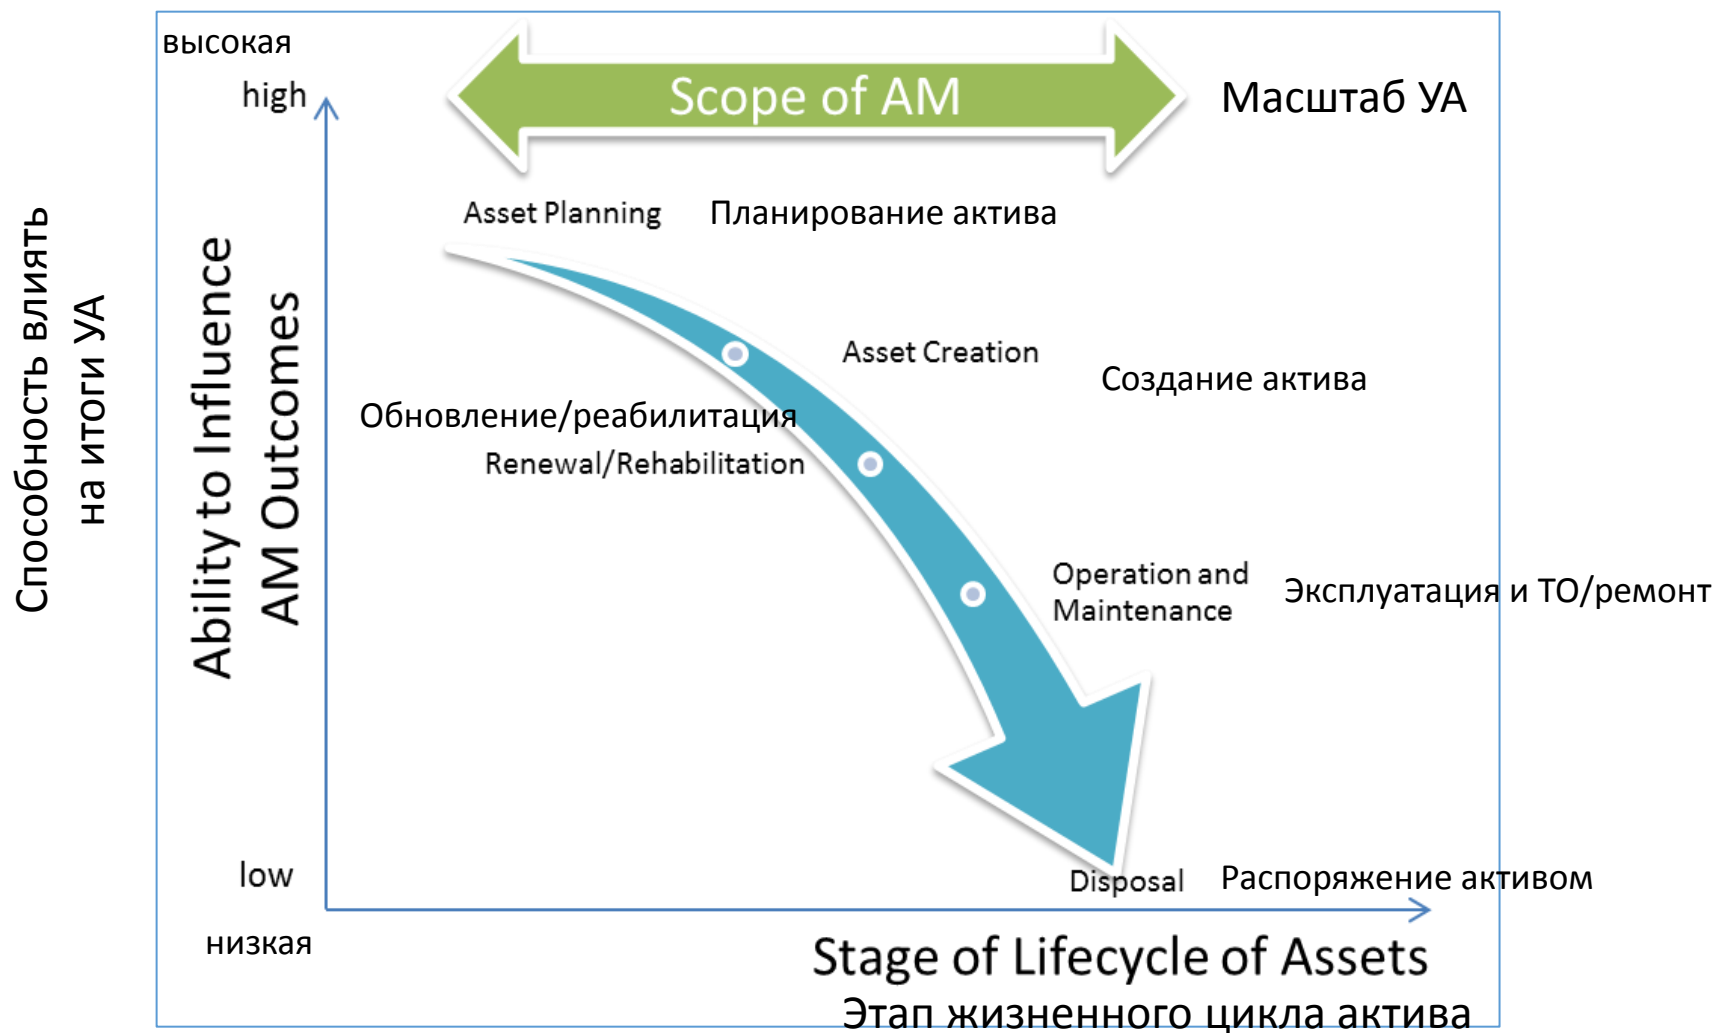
Способность влиять на итоги УА

высокая

high

Ability to Influence AM Outcomes

Scope of AM

Масштаб УА

Asset Planning

Планирование актива

Asset Creation

Создание актива

Обновление/реабилитация

Renewal/Rehabilitation

Operation and Maintenance

Эксплуатация и ТО/ремонт

low

Disposal

Распоряжение активом

низкая

Stage of Lifecycle of Assets

Этап жизненного цикла актива